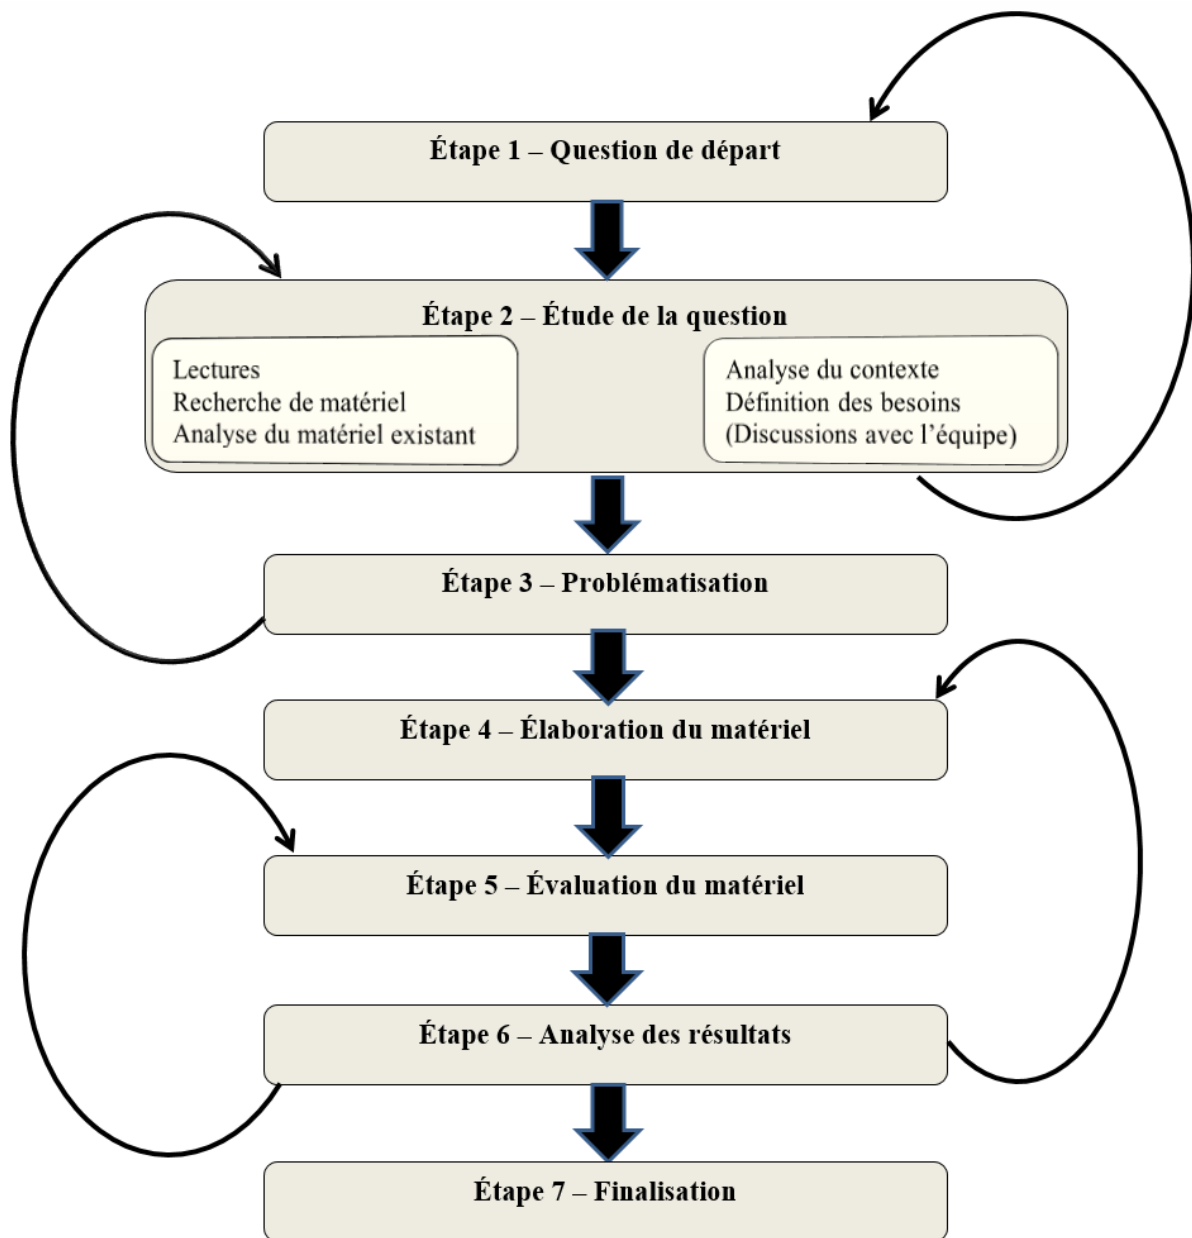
Étape 1 – Question de départ

Étape 2 – Étude de la question

Lectures
Recherche de matériel
Analyse du matériel existant

Analyse du contexte
Définition des besoins
(Discussions avec l'équipe)

Étape 3 – Problématisation

Étape 4 – Élaboration du matériel

Étape 5 – Évaluation du matériel

Étape 6 – Analyse des résultats

Étape 7 – Finalisation